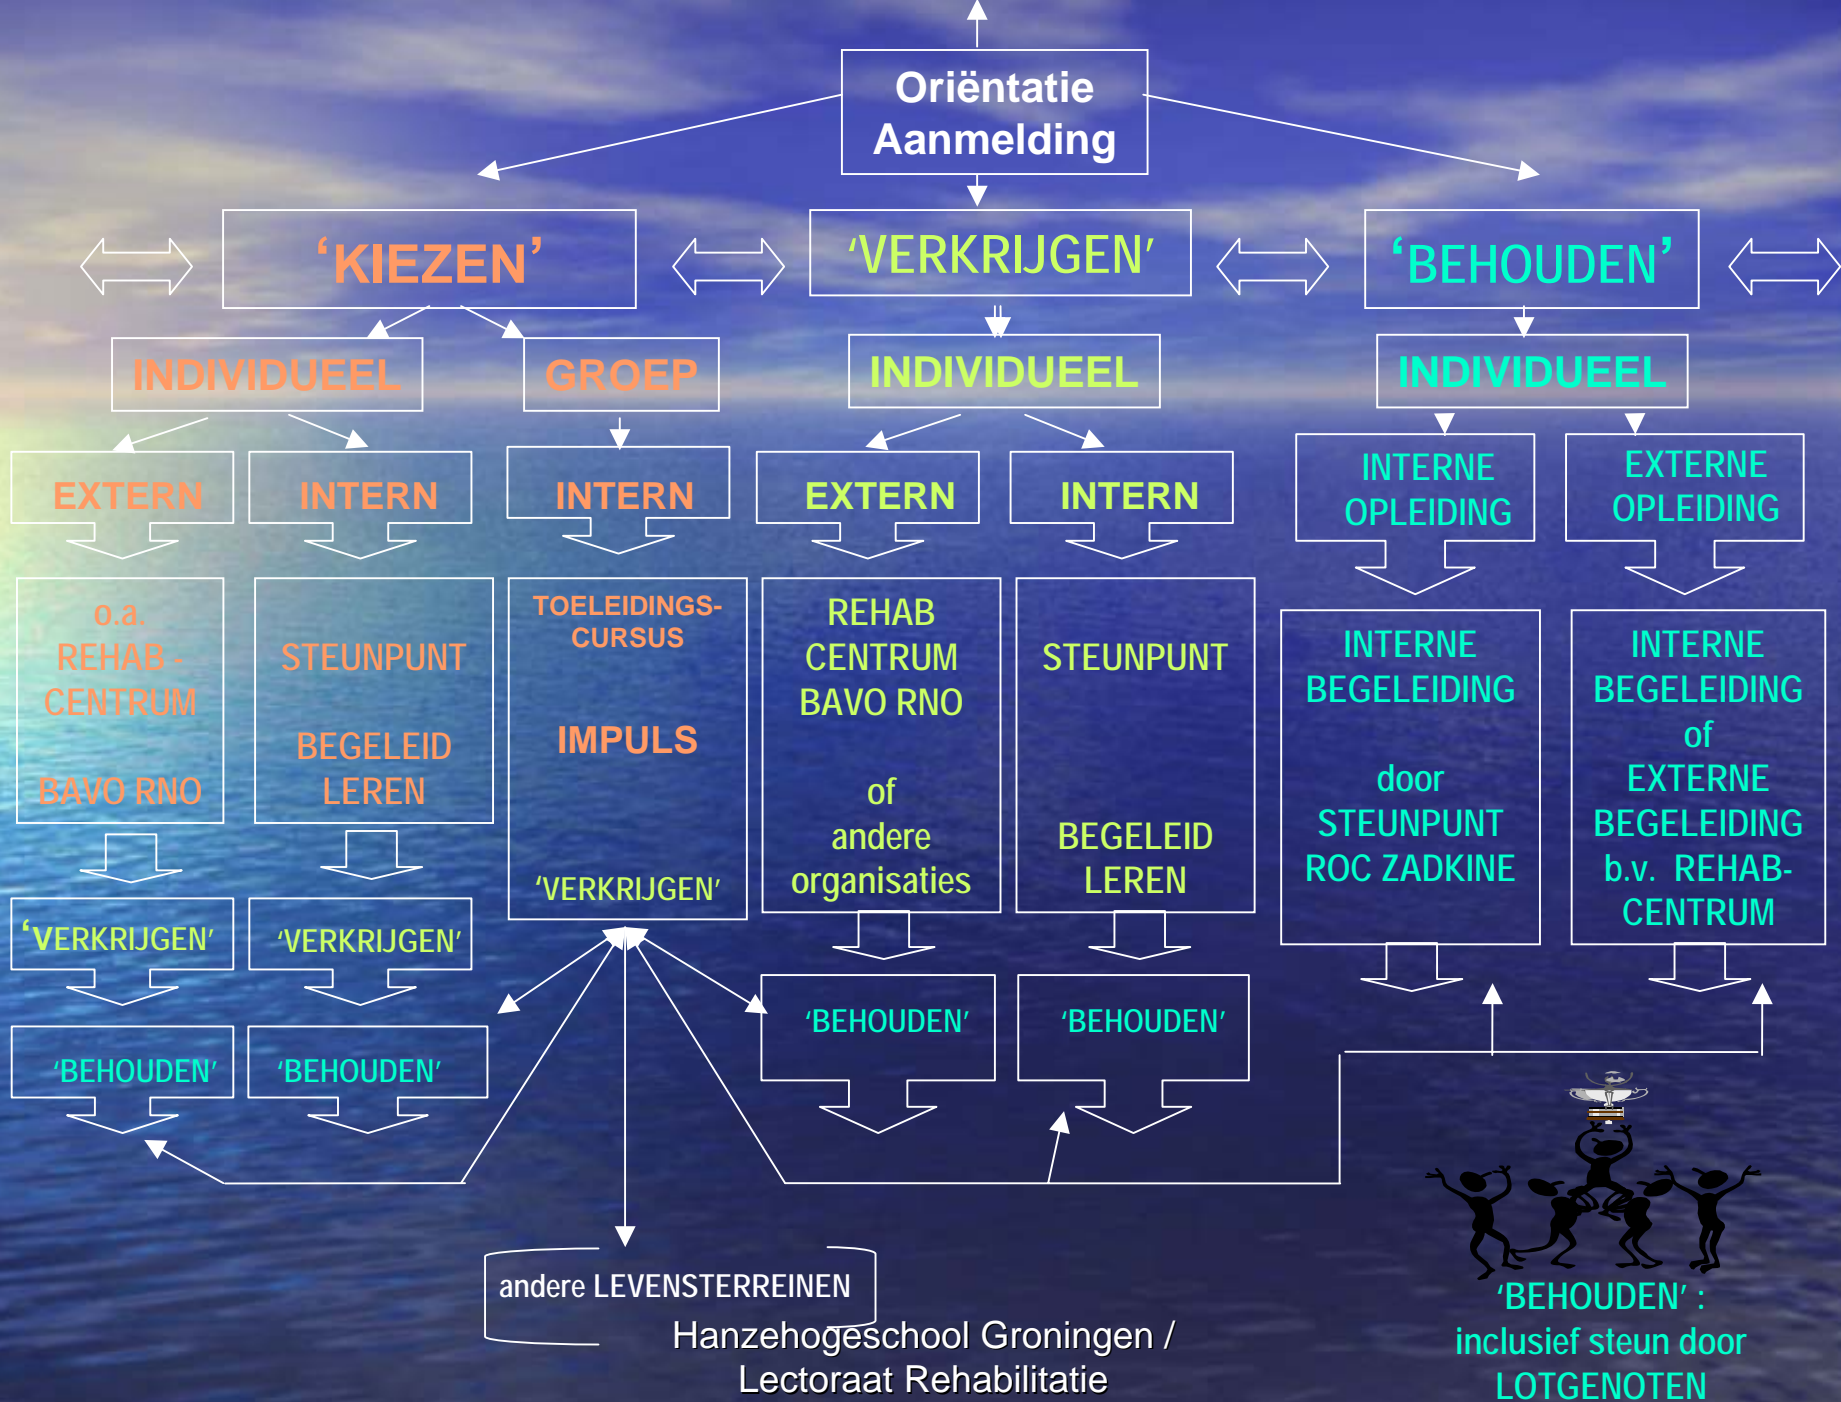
Oriëntatie Aanmelding

'KIEZEN'

'VERKRIJGEN'

'BEHOUDEN'

INDIVIDUEEL

GROEP

INDIVIDUEEL

INDIVIDUEEL

EXTERN

INTERN

INTERN

EXTERN

INTERN

INTERNE OPLEIDING

EXTERNE OPLEIDING

o.a. REHAB - CENTRUM

BAVO RNO

STEUNPUNT

BEGELEID LEREN

TOELEIDINGS-CURSUS

IMPULS

'VERKRIJGEN'

REHAB CENTRUM BAVO RNO

of andere organisaties

STEUNPUNT

BEGELEID LEREN

INTERNE BEGELEIDING

door STEUNPUNT ROC ZADKINE

INTERNE BEGELEIDING of EXTERNE BEGELEIDING b.v. REHAB-CENTRUM

'VERKRIJGEN'

'VERKRIJGEN'

'BEHOUDEN'

'BEHOUDEN'

'BEHOUDEN'

'BEHOUDEN'

andere LEVENSTERREINEN

Hanzehogeschool Groningen / Lectoraat Rehabilitatie

'BEHOUDEN' : inclusief steun door LOTGENOTEN